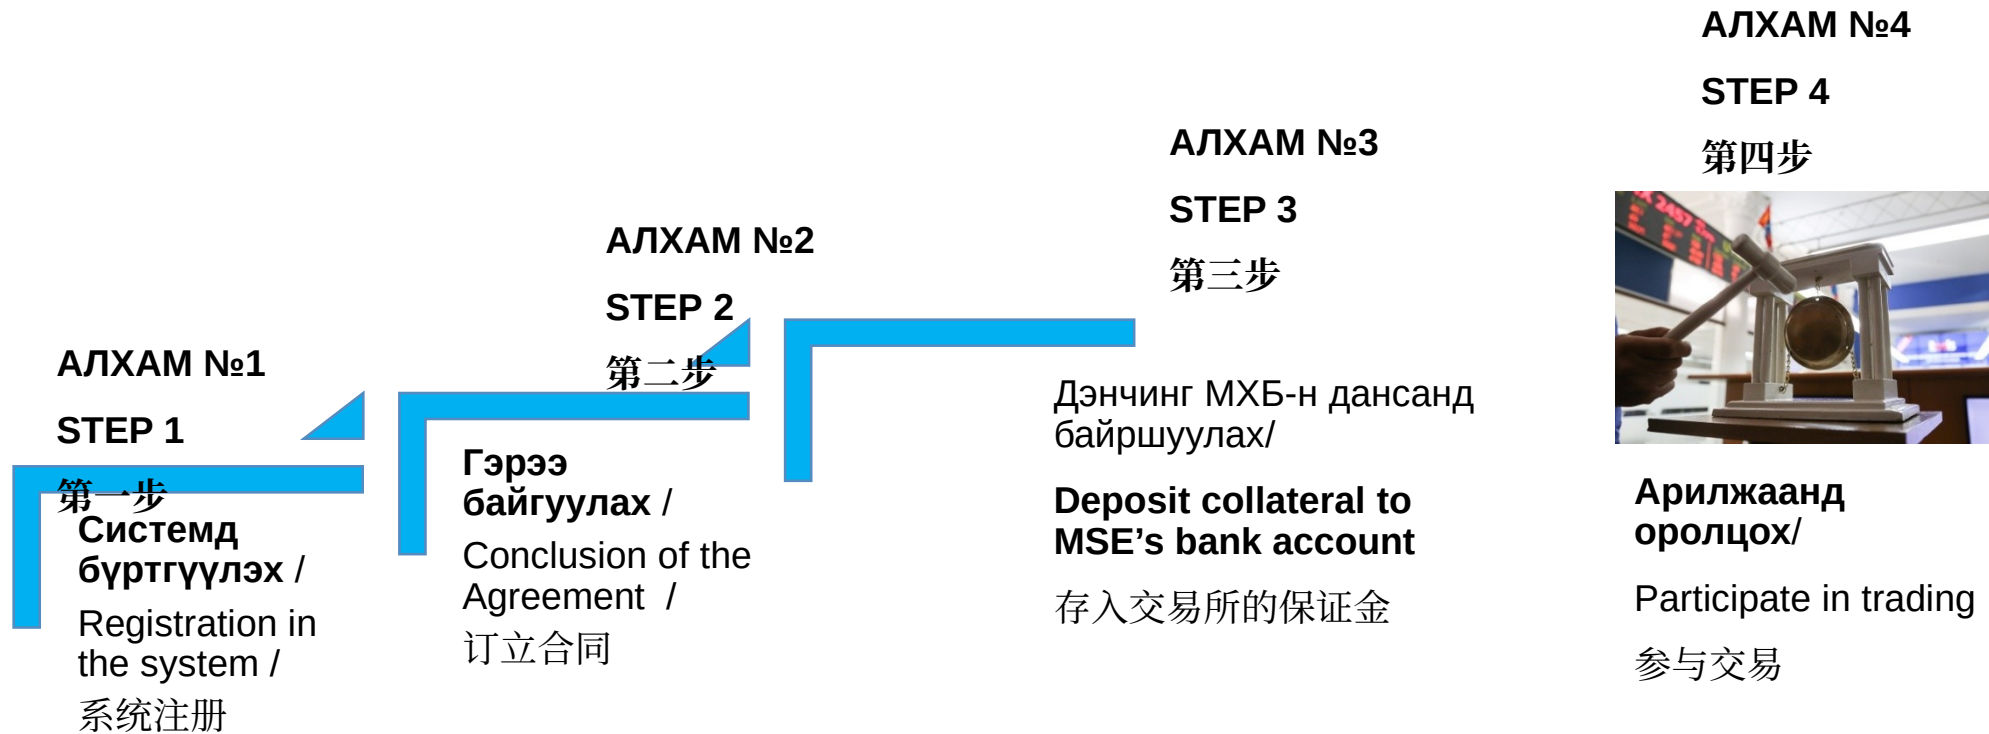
АЛХАМ №1

STEP 1

第一步

Системд бүртгүүлэх /

Registration in the system /

系统注册

АЛХАМ №2

STEP 2

第二步

Гэрээ байгуулах /

Conclusion of the Agreement /

订立合同

АЛХАМ №3

STEP 3

第三步

Дэнчинг МХБ-н дансанд байршуулах/

Deposit collateral to MSE’s bank account

存入交易所的保证金

АЛХАМ №4

STEP 4

第四步

Арилжаанд оролцох/

Participate in trading

参与交易